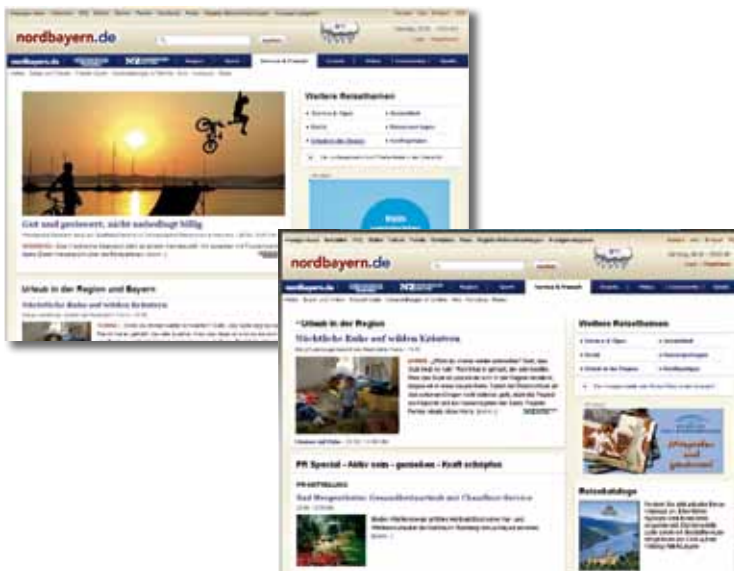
nordbayern.de

suchen

nordbayern.de

Service & Freizeit

Weitere Reisethemen

Gut und gesteuert, nicht unbedingt billig

Urlaub in der Region und Bayern

Nächtliche Ruhe auf wilden Kräutern

nordbayern.de

suchen

nordbayern.de

Service & Freizeit

Urlaub in der Region

Nächtliche Ruhe auf wilden Kräutern

Weitere Reisethemen

PR Special – Aktiv sein – genießen – Kraft schöpfen

Bad Mergentheim: Gesundheitsurlaub mit Chauffeur-Service

Reisekataloge